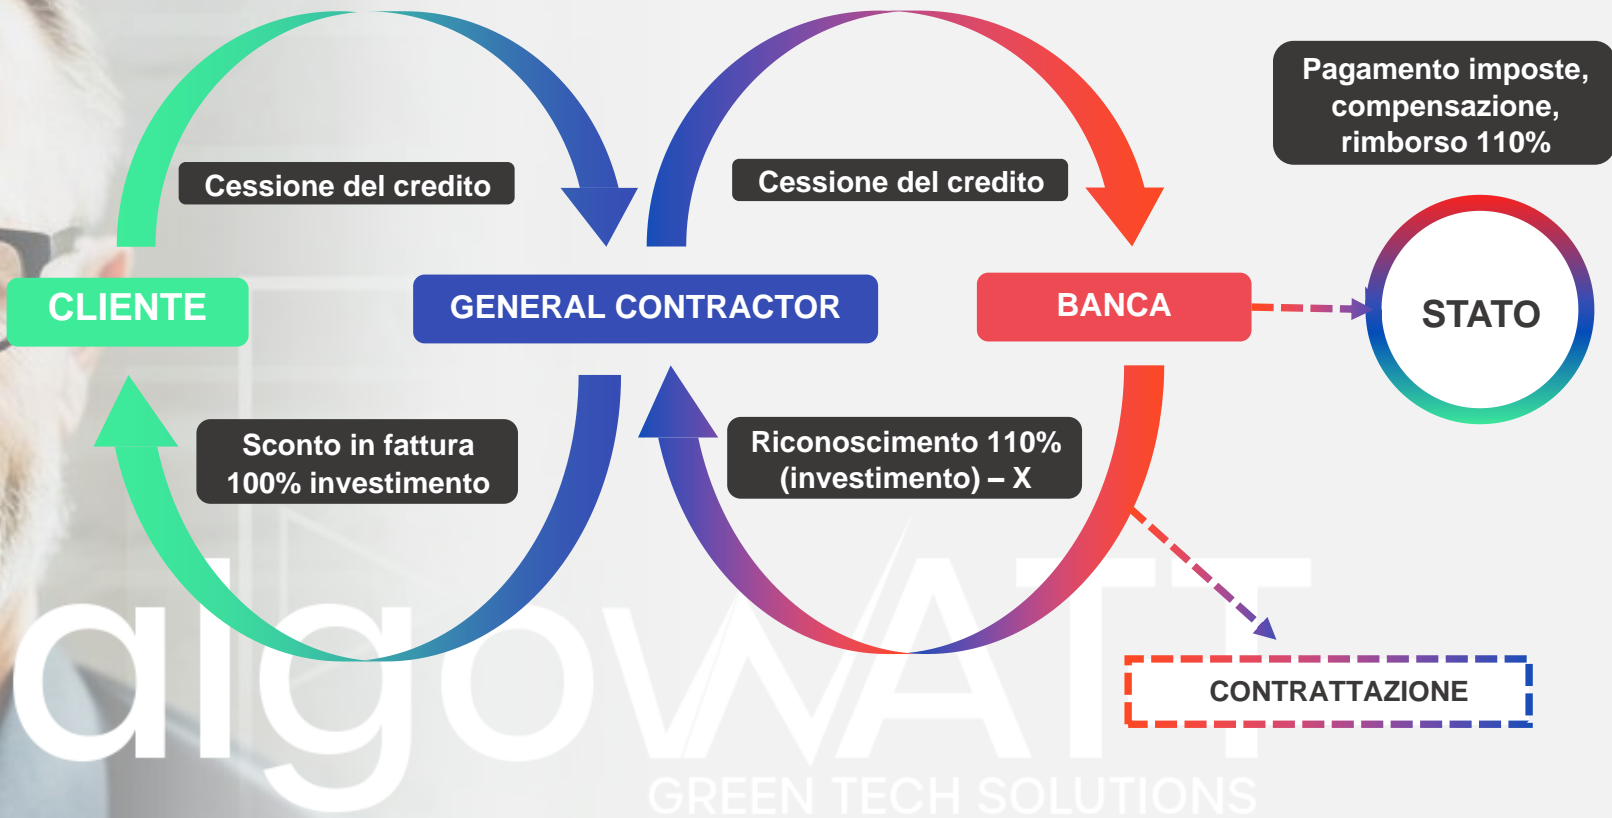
Pagamento imposte, compensazione, rimborso 110%

Cessione del credito

Cessione del credito

CLIENTE

GENERAL CONTRACTOR

BANCA

STATO

Sconto in fattura 100% investimento

Riconoscimento 110% (investimento) – X

CONTRATTAZIONE

algoWATT

GREEN TECH SOLUTIONS